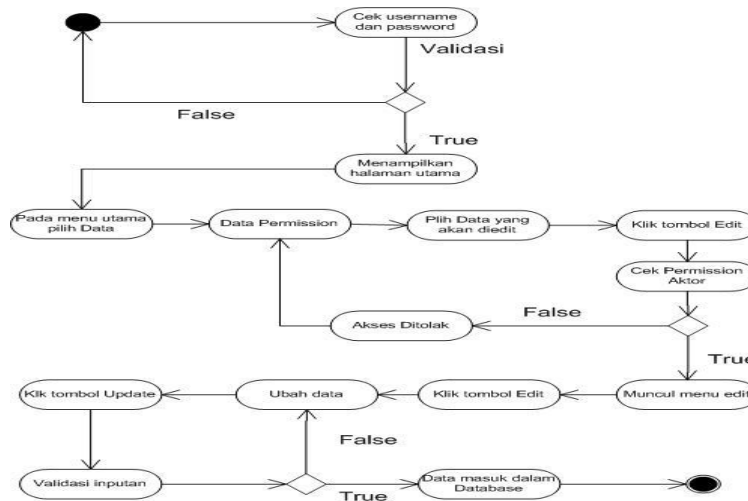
Cek username dan password

Validasi

False

True

Menampilkan halaman utama

Pada menu utama pilih Data

Data Permission

Plih Data yang akan diedit

Klik tombol Edit

Cek Permission Aktor

False

Akses Ditolak

True

Klik tombol Update

Ubah data

Klik tombol Edit

Muncul menu edit

False

Validasi inputan

Data masuk dalam Database

True